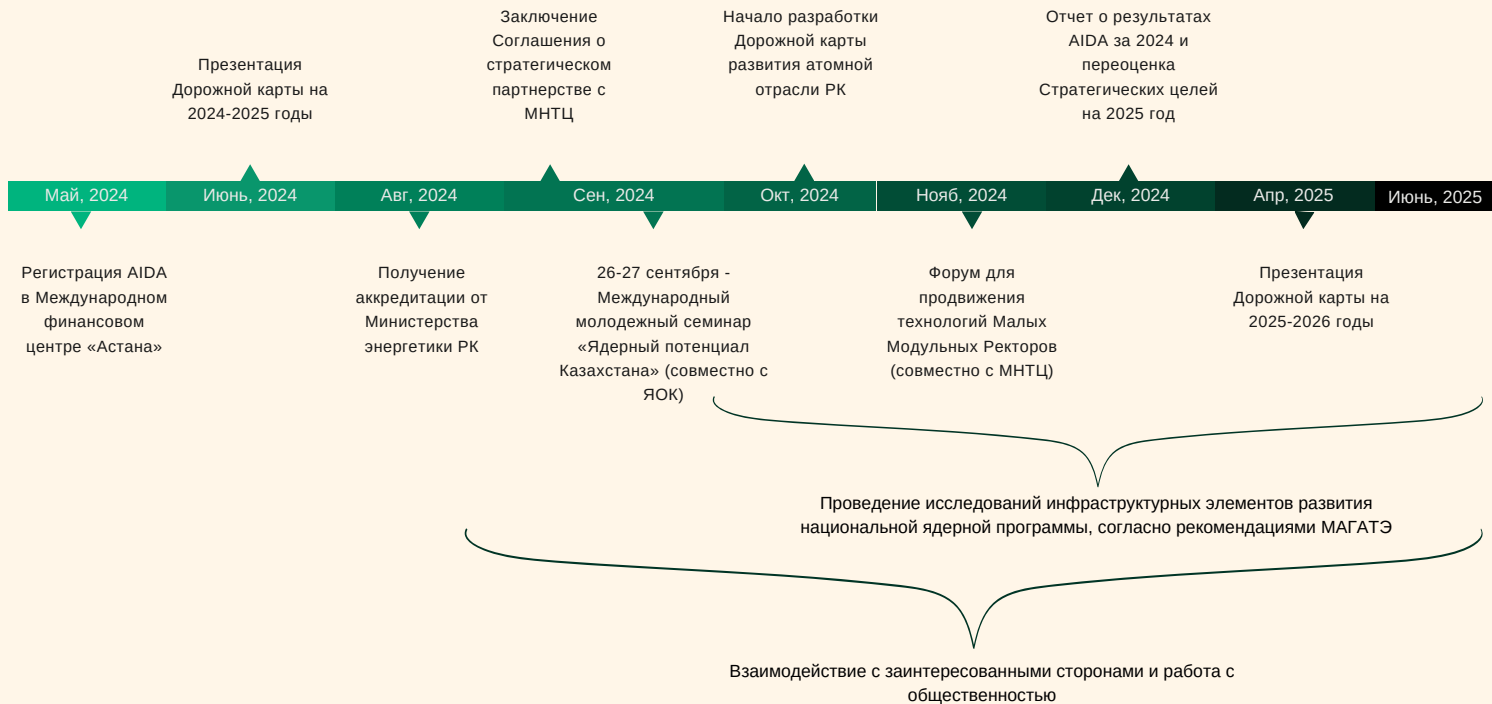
Презентация Дорожной карты на 2024-2025 годы

Заключение Соглашения о стратегическом партнерстве с МНТЦ

Начало разработки Дорожной карты развития атомной отрасли РК

Отчет о результатах AIDA за 2024 и переоценка Стратегических целей на 2025 год

Май, 2024
Июнь, 2024
Авг, 2024
Сен, 2024
Окт, 2024
Нояб, 2024
Дек, 2024
Апр, 2025
Июнь, 2025

Регистрация AIDA в Международном финансовом центре «Астана»

Получение аккредитации от Министерства энергетики РК

26-27 сентября - Международный молодежный семинар «Ядерный потенциал Казахстана» (совместно с ЯОК)

Форум для продвижения технологий Малых Модульных Ректоров (совместно с МНТЦ)

Презентация Дорожной карты на 2025-2026 годы

Проведение исследований инфраструктурных элементов развития национальной ядерной программы, согласно рекомендациями МАГАТЭ

Взаимодействие с заинтересованными сторонами и работа с общественностью